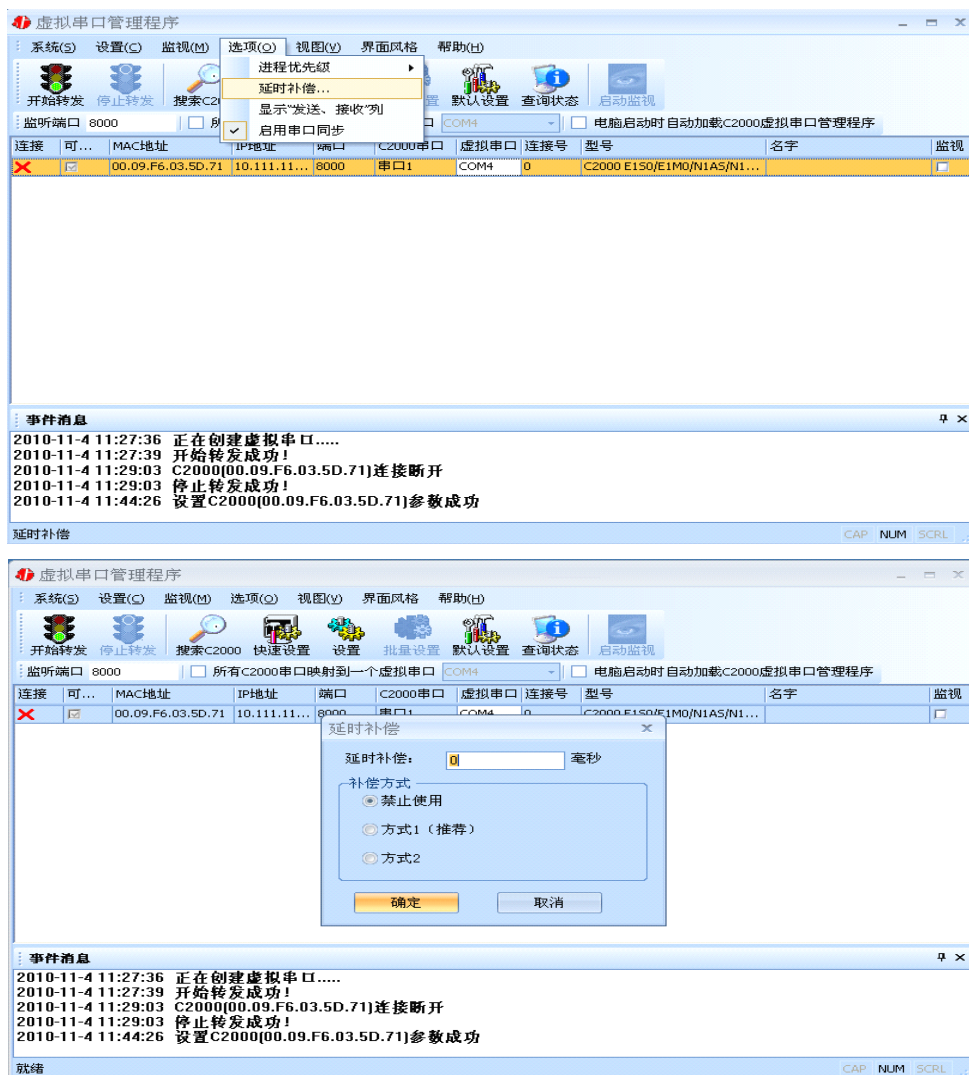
虚拟串口管理程序

系统(S) 设置(C) 监视(M) 选项(O) 视图(V) 界面风格 帮助(H)

进程优先级
延时补偿...
显示"发送、接收"列
启用串口同步

开始转发 停止转发 搜索C20 置 默认设置 查询状态 启动监视

监听端口 8000 所 口 COM4 电脑启动时自动加载C2000虚拟串口管理程序

| 连接 | 可... | MAC地址 | IP地址 | 端口 | C2000串口 | 虚拟串口 | 连接号 | 型号 | 名字 | 监视 |
|---|---|---|---|---|---|---|---|---|---|---|
| × | | 00.09.F6.03.5D.71 | 10.111.11... | 8000 | 串口1 | COM4 | 0 | C2000 E1S0/E1M0/N1AS/N1... | | |

事件消息
2010-11-4 11:27:36 正在创建虚拟串口.....
2010-11-4 11:27:39 开始转发成功!
2010-11-4 11:29:03 C2000(00.09.F6.03.5D.71)连接断开
2010-11-4 11:29:03 停止转发成功!
2010-11-4 11:44:26 设置C2000(00.09.F6.03.5D.71)参数成功

延时补偿 CAP NUM SCRL

虚拟串口管理程序

系统(S) 设置(C) 监视(M) 选项(O) 视图(V) 界面风格 帮助(H)

开始转发 停止转发 搜索C2000 快速设置 设置 批量设置 默认设置 查询状态 启动监视

监听端口 8000 所有C2000串口映射到一个虚拟串口 COM4 电脑启动时自动加载C2000虚拟串口管理程序

| 连接 | 可... | MAC地址 | IP地址 | 端口 | C2000串口 | 虚拟串口 | 连接号 | 型号 | 名字 | 监视 |
|---|---|---|---|---|---|---|---|---|---|---|
| × | | 00.09.F6.03.5D.71 | 10.111.11... | 8000 | 串口1 | COM4 | 0 | C2000 E1S0/E1M0/N1AS/N1... | | |

延时补偿
延时补偿: 0 毫秒
补偿方式
禁止使用
方式1 (推荐)
方式2
确定 取消

事件消息
2010-11-4 11:27:36 正在创建虚拟串口.....
2010-11-4 11:27:39 开始转发成功!
2010-11-4 11:29:03 C2000(00.09.F6.03.5D.71)连接断开
2010-11-4 11:29:03 停止转发成功!
2010-11-4 11:44:26 设置C2000(00.09.F6.03.5D.71)参数成功

就绪 CAP NUM SCRL